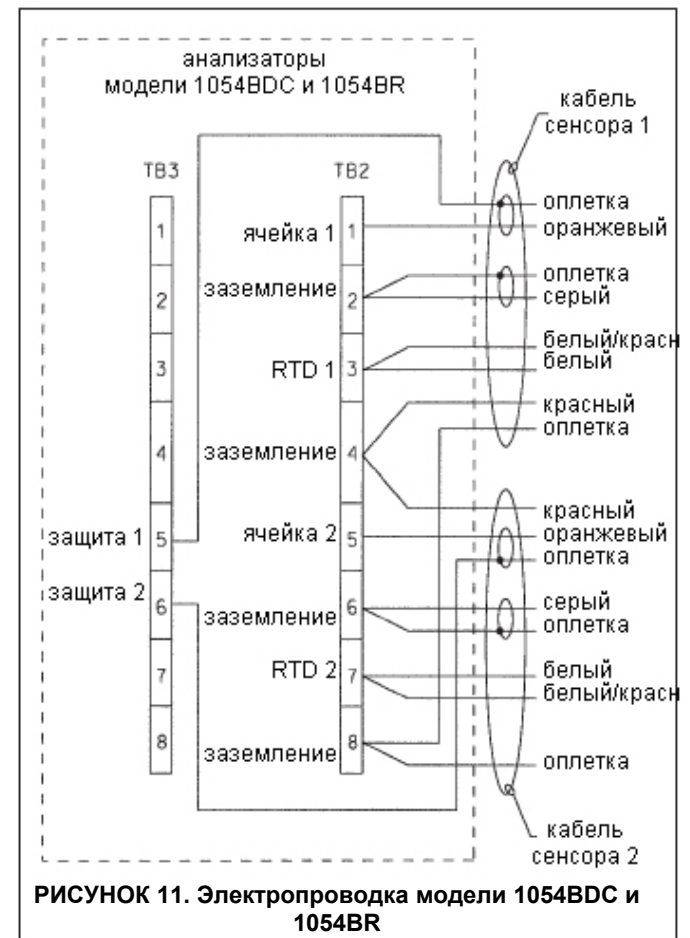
анализаторы
модели 1054BDC и 1054BR

кабель
сенсора 1

TB3

TB2

1
2
3
4
защита 1 5
защита 2 6
7
8

ячейка 1 1
заземление 2
RTD 1 3
заземление 4
ячейка 2 5
заземление 6
RTD 2 7
заземление 8

оплетка
оранжевый
оплетка
серый
белый/красн
белый
красный
оплетка
красный
оранжевый
оплетка
серый
оплетка
белый
белый/красн
оплетка

кабель
сенсора 2

РИСУНОК 11. Электропроводка модели 1054BDC и 1054BR